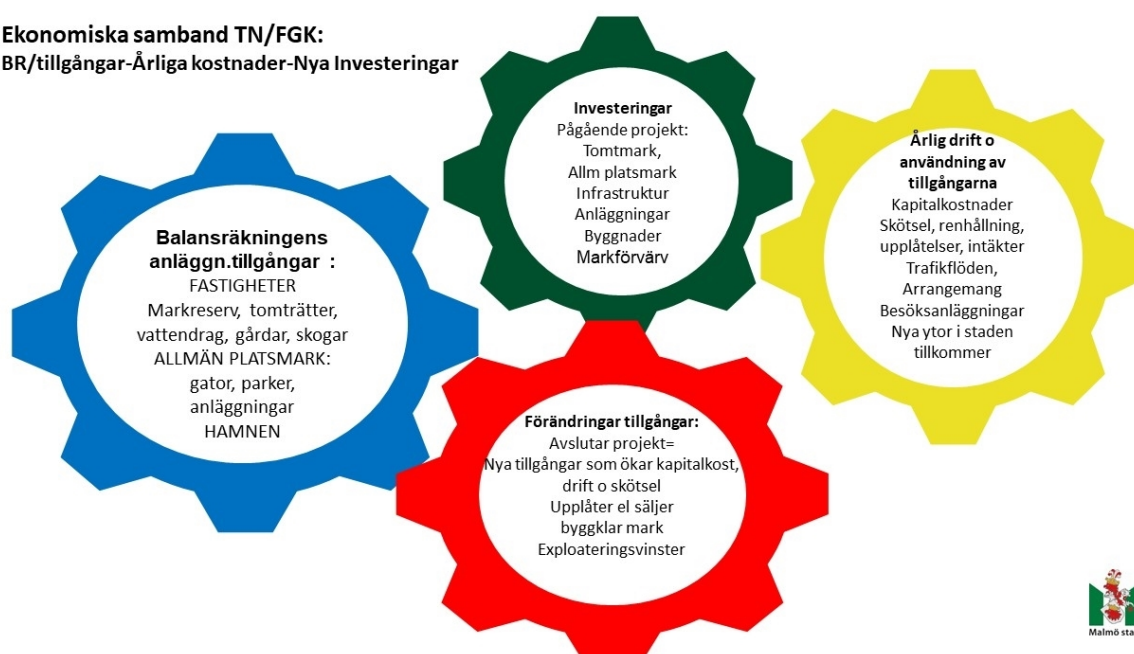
Ekonomiska samband TN/FGK:
BR/tillgångar-Årliga kostnader-Nya Investeringar

Balansräkningens anläggn.tillgångar :
FASTIGHETER
Markreserv, tomträtter, vattendrag, gårdar, skogar
ALLMÄN PLATSMARK:
gator, parker, anläggningar
HAMNEN

Investeringar
Pågående projekt:
Tomtmark,
Allm platsmark
Infrastruktur
Anläggningar
Byggnader
Markförvärv

Årlig drift o användning av tillgångarna
Kapitalkostnader
Skötsel, renhållning, upplåtelser, intäkter
Trafikflöden,
Arrangemang
Besöksanläggningar
Nya ytor i staden tillkommer

Förändringar tillgångar:
Avslutar projekt=
Nya tillgångar som ökar kapitalkost, drift o skötsel
Upplåter el säljer byggklar mark
Exploateringsvinster

Malmö sta